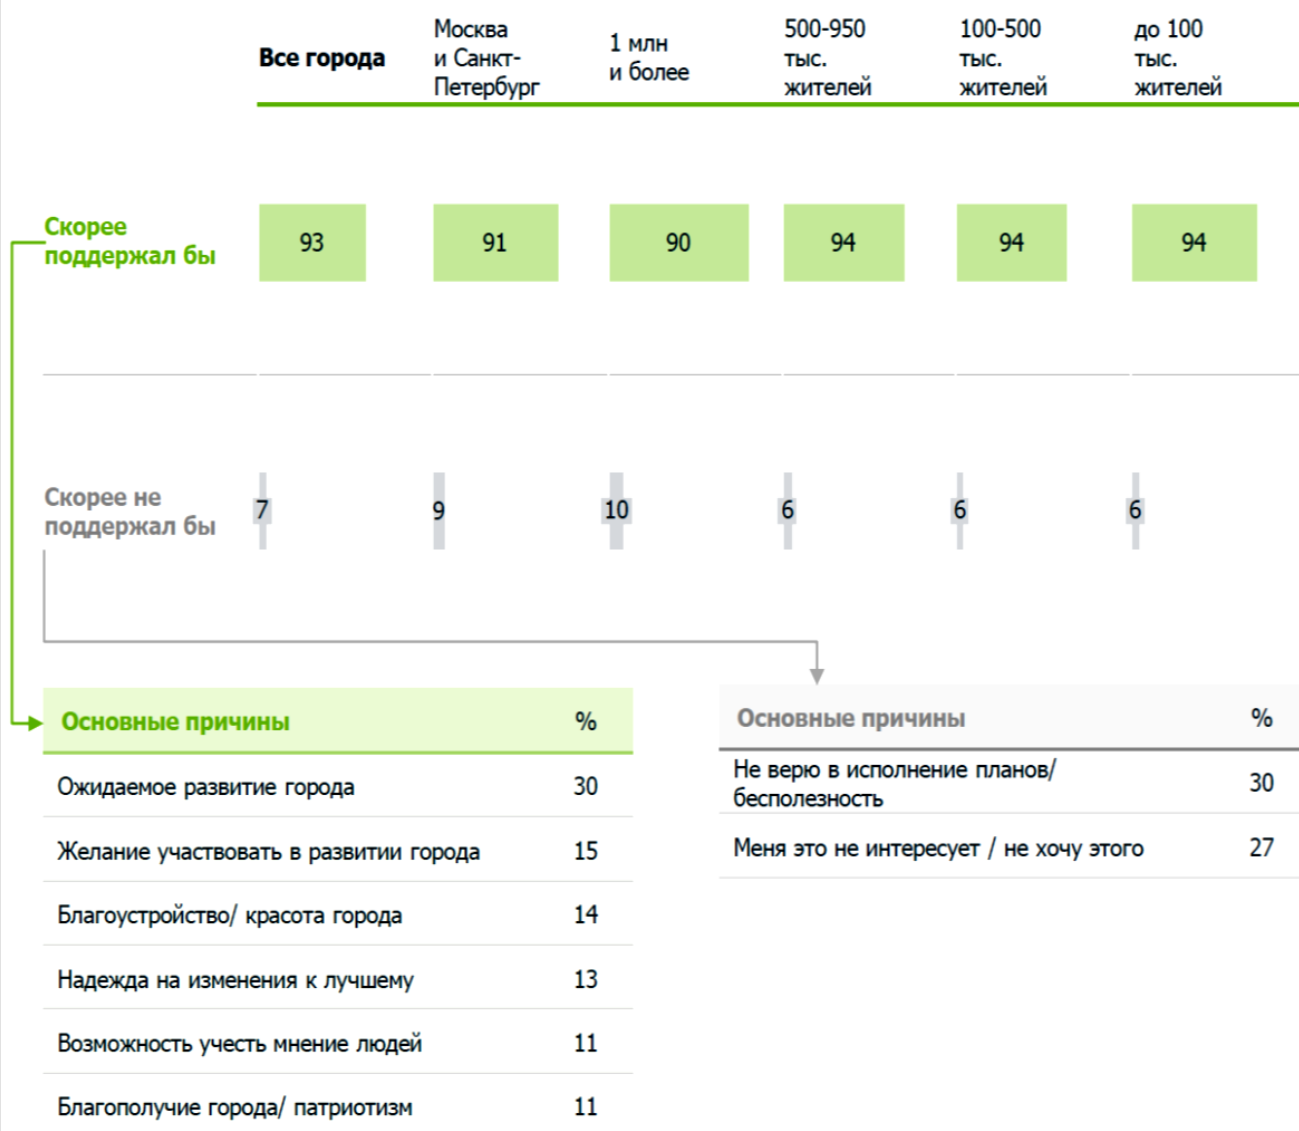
| | Все города | Москва и Санкт-Петербург | 1 млн и более | 500-950 тыс. жителей | 100-500 тыс. жителей | до 100 тыс. жителей |
|---|---|---|---|---|---|---|
| Скорее поддержал бы | 93 | 91 | 90 | 94 | 94 | 94 |
| Скорее не поддержал бы | 7 | 9 | 10 | 6 | 6 | 6 |

| Основные причины | % |
|---|---|
| Ожидаемое развитие города | 30 |
| Желание участвовать в развитии города | 15 |
| Благоустройство/ красота города | 14 |
| Надежда на изменения к лучшему | 13 |
| Возможность учесть мнение людей | 11 |
| Благополучие города/ патриотизм | 11 |

| Основные причины | % |
|---|---|
| Не верю в исполнение планов/ бесполезность | 30 |
| Меня это не интересует / не хочу этого | 27 |